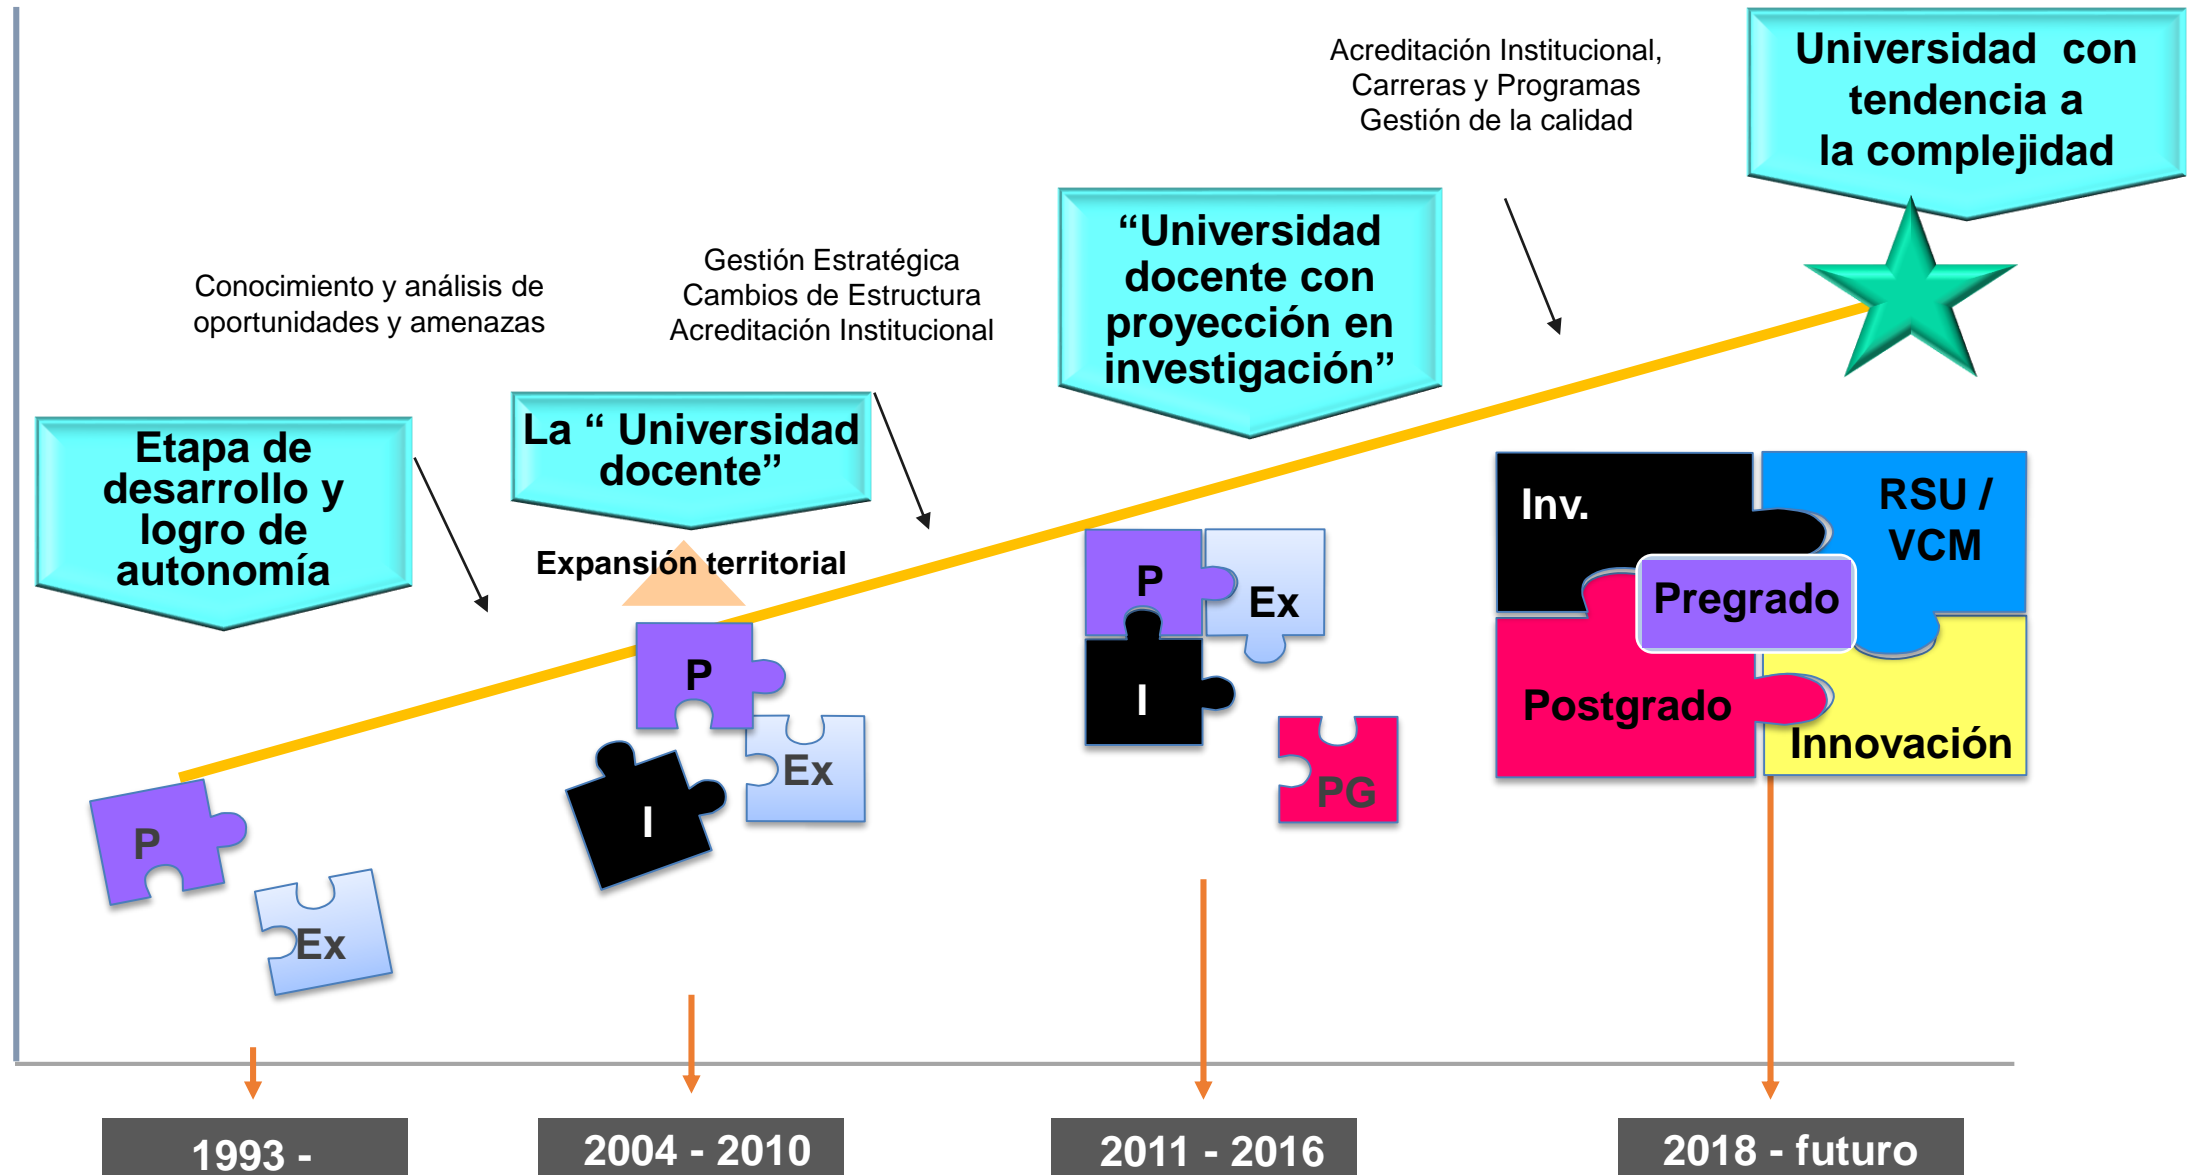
Acreditación Institucional, Carreras y Programas Gestión de la calidad

Universidad con tendencia a la complejidad

Gestión Estratégica Cambios de Estructura Acreditación Institucional

"Universidad docente con proyección en investigación"

Conocimiento y análisis de oportunidades y amenazas

Etapa de desarrollo y logro de autonomía

La " Universidad docente"

Expansión territorial

P

Ex

P

Ex

I

P

Ex

I

PG

Inv.

RSU / VCM

Pregrado

Postgrado

Innovación

1993 -

2004 - 2010

2011 - 2016

2018 - futuro